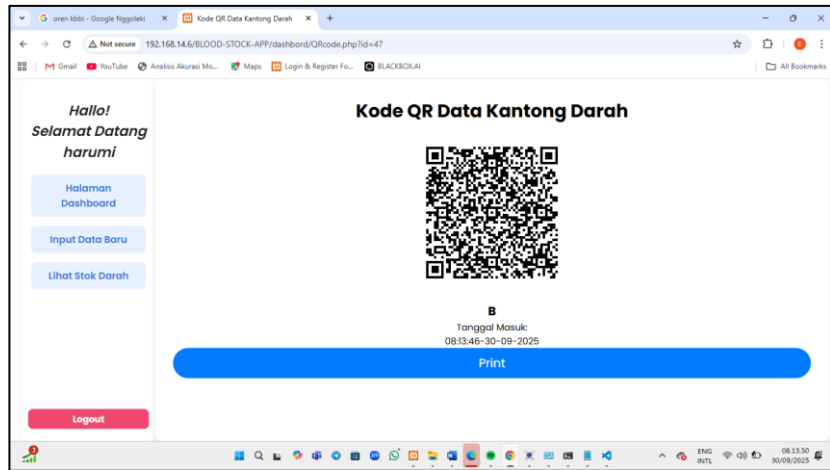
oren kbbi - Google Nggoleki × Kode QR Data Kantong Darah × +

Not secure 192.168.14.6/BLOOD-STOCK-APP/dashbord/QRcode.php?id=47

Gmail YouTube Analisis Akurasi Mo... Maps Login & Register Fo... BLACKBOX.AI All Bookmarks

Hallo!
Selamat Datang
harumi

Halaman Dashboard

Input Data Baru

Lihat Stok Darah

Logout

Kode QR Data Kantong Darah

B
Tanggal Masuk:
08:13:46-30-09-2025

Print

ENG INTL 08.13.50 30/09/2025